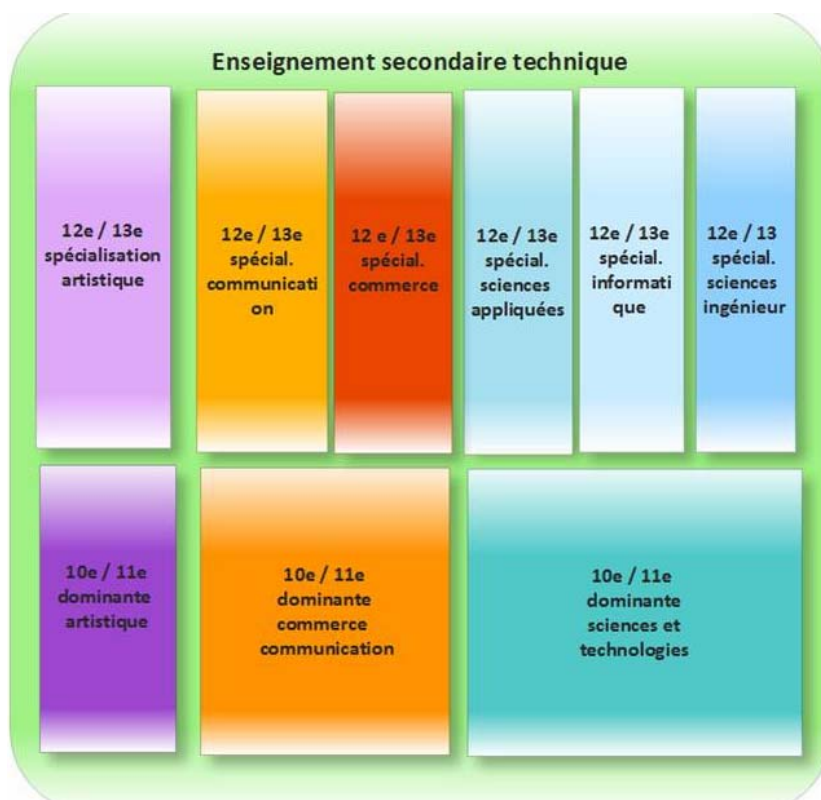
Enseignement secondaire technique

12e / 13e spécialisation artistique

12e / 13e spécial. communication

12 e / 13e spécial. commerce

12e / 13e spécial. sciences appliquées

12e / 13e spécial. informatique

12e / 13 spécial. sciences ingénieur

10e / 11e dominante artistique

10e / 11e dominante commerce communication

10e / 11e dominante sciences et technologies